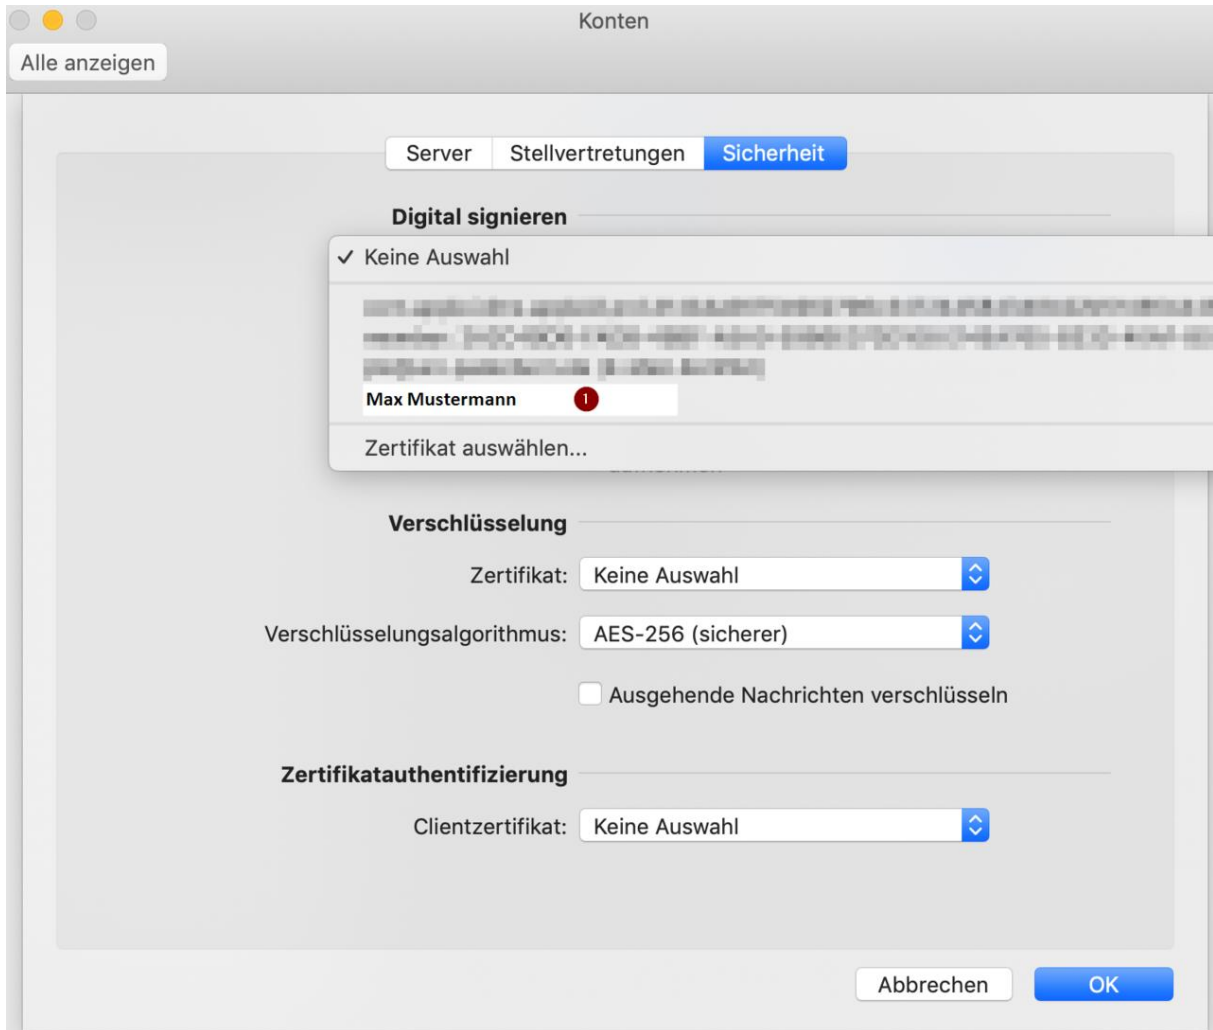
Konten

Alle anzeigen

Server | Stellvertretungen | Sicherheit

Digital signieren

✓ Keine Auswahl

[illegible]

Max Mustermann 1

Zertifikat auswählen...

Verschlüsselung

Zertifikat: Keine Auswahl

Verschlüsselungsalgorithmus: AES-256 (sicherer)

Ausgehende Nachrichten verschlüsseln

Zertifikatauthentifizierung

Clientzertifikat: Keine Auswahl

Abbrechen OK